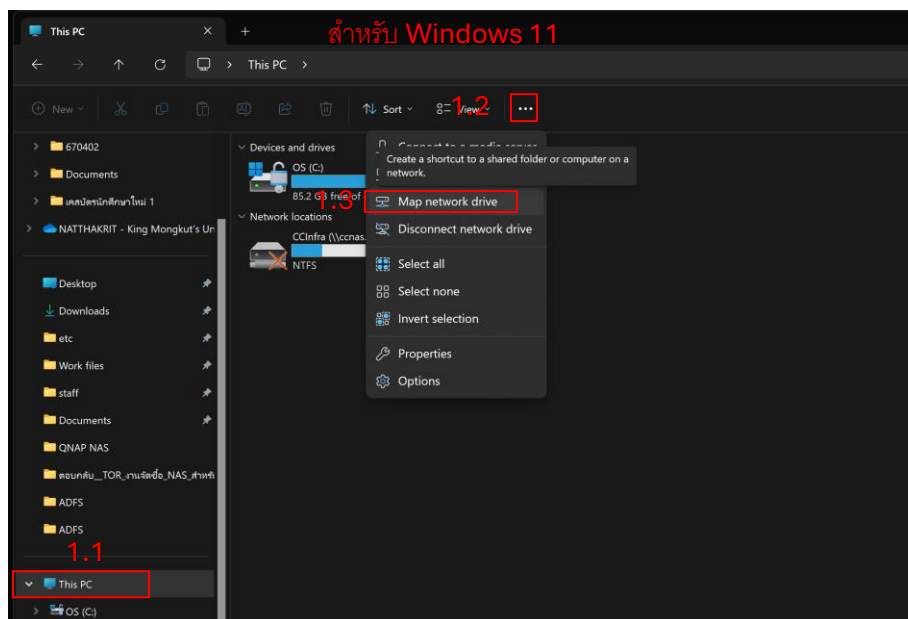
This PC ✕ +

สำหรับ Windows 11

← → ↑ ⟳ This PC >

New Sort View 1.2 ···

670402
Documents
เคสบัตรนักศึกษาใหม่ 1
NATTHAKRIT - King Mongkut's Un

Desktop
Downloads
etc
Work files
staff
Documents
QNAP NAS
ตอบกลับ_TOR_งานจัดซื้อ_NAS_สำหรั
ADFS
ADFS

1.1
This PC
OS (C:)

Devices and drives
OS (C:)
85.2 GB free of
Network locations
CCInfra (\\ccnas
NTFS

Connect to a media server
Create a shortcut to a shared folder or computer on a network.
1.3
Map network drive
Disconnect network drive
Select all
Select none
Invert selection
Properties
Options